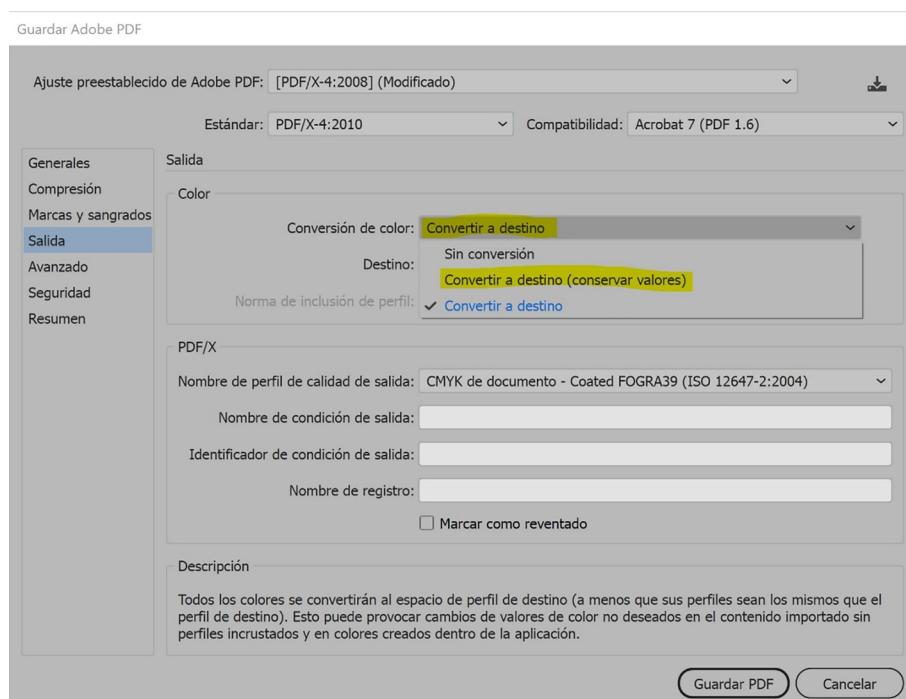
Guardar Adobe PDF

Ajuste preestablecido de Adobe PDF: [PDF/X-4:2008] (Modificado)

Estándar: PDF/X-4:2010

Compatibilidad: Acrobat 7 (PDF 1.6)

Generales
Compresión
Marcas y sangrados
Salida
Avanzado
Seguridad
Resumen

Salida

Color

Conversión de color: Convertir a destino

Destino:

Norma de inclusión de perfil:

Sin conversión
Convertir a destino (conservar valores)
✓ Convertir a destino

PDF/X

Nombre de perfil de calidad de salida: CMYK de documento - Coated FOGRA39 (ISO 12647-2:2004)

Nombre de condición de salida:

Identificador de condición de salida:

Nombre de registro:

Marcar como reventado

Descripción

Todos los colores se convertirán al espacio de perfil de destino (a menos que sus perfiles sean los mismos que el perfil de destino). Esto puede provocar cambios de valores de color no deseados en el contenido importado sin perfiles incrustados y en colores creados dentro de la aplicación.

Guardar PDF

Cancelar